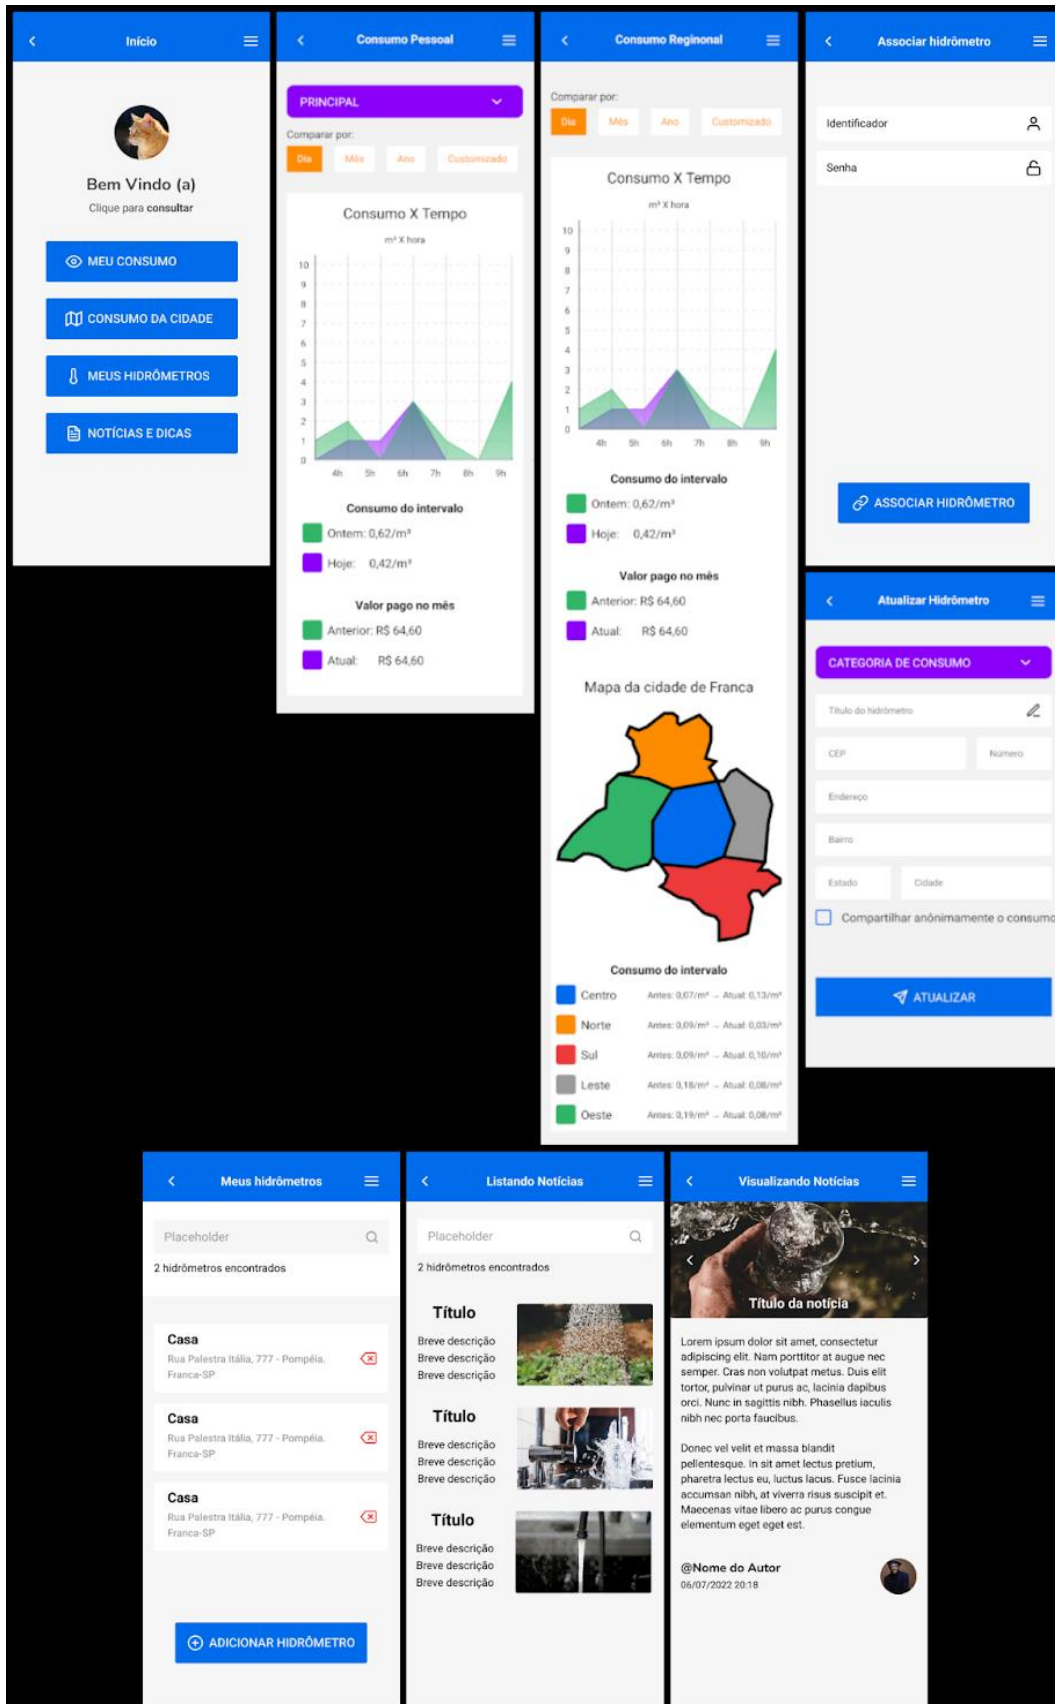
Início

Bem Vindo (a)
Clique para consultar

MEU CONSUMO
CONSUMO DA CIDADE
MEUS HIDRÔMETROS
NOTÍCIAS E DICAS

Consumo Pessoal

PRINCIPAL
Comparar por:
Dia Mês Ano Customizado

Consumo X Tempo
m³ X hora
10 9 8 7 6 5 4 3 2 1 0
4h 5h 6h 7h 8h 9h

Consumo do intervalo
Ontem: 0,62/m³
Hoje: 0,42/m³

Valor pago no mês
Anterior: R$ 64,60
Atual: R$ 64,60

Consumo Regional

Comparar por:
Dia Mês Ano Customizado

Consumo X Tempo
m³ X hora
10 9 8 7 6 5 4 3 2 1 0
4h 5h 6h 7h 8h 9h

Consumo do intervalo
Ontem: 0,62/m³
Hoje: 0,42/m³

Valor pago no mês
Anterior: R$ 64,60
Atual: R$ 64,60

Mapa da cidade de Franca

Consumo do intervalo
| | |
|---|---|
| Centro | Antes: 0,07/m³ → Atual: 0,13/m³ |
| Norte | Antes: 0,09/m³ → Atual: 0,03/m³ |
| Sul | Antes: 0,09/m³ → Atual: 0,10/m³ |
| Leste | Antes: 0,18/m³ → Atual: 0,08/m³ |
| Oeste | Antes: 0,19/m³ → Atual: 0,08/m³ |

Associar hidrômetro

Identificador
Senha

ASSOCIAR HIDRÔMETRO

Atualizar Hidrômetro

CATEGORIA DE CONSUMO
Título do hidrômetro
CEP
Número
Endereço
Bairro
Estado
Cidade
Compartilhar anônimamente o consumo

ATUALIZAR

Meus hidrômetros

Placeholder
2 hidrômetros encontrados

Casa
Rua Palestra Itália, 777 - Pompéia, Franca-SP

Casa
Rua Palestra Itália, 777 - Pompéia, Franca-SP

Casa
Rua Palestra Itália, 777 - Pompéia, Franca-SP

ADICIONAR HIDRÔMETRO

Listando Notícias

Placeholder
2 hidrômetros encontrados

Título
Breve descrição
Breve descrição
Breve descrição

Título
Breve descrição
Breve descrição
Breve descrição

Título
Breve descrição
Breve descrição
Breve descrição

Visualizando Notícias

Título da notícia

Lorem ipsum dolor sit amet, consectetur adipiscing elit. Nam porttitor at augue nec semper. Cras non volutpat metus. Duis elit tortor, pulvinar ut purus ac, lacinia dapibus orci. Nunc in sagittis nibh. Phasellus iaculis nibh nec porta faucibus.

Donec vel velit et massa blandit pellentesque. In sit amet lectus pretium, pharetra lectus eu, luctus lacus. Fusce lacinia accumsan nibh, at viverra risus suscipit et. Maecenas vitae libero ac purus congue elementum eget eget est.

@Nome do Autor
06/07/2022 20:18